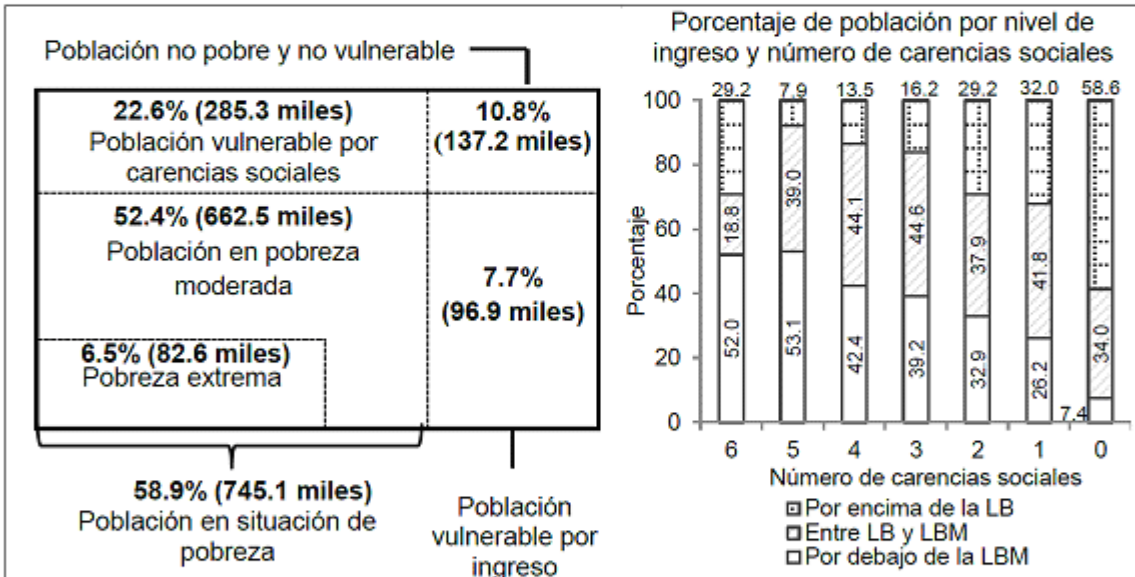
Población no pobre y no vulnerable

22.6% (285.3 miles)
Población vulnerable por carencias sociales

10.8%
(137.2 miles)

52.4% (662.5 miles)
Población en pobreza moderada

7.7%
(96.9 miles)

6.5% (82.6 miles)
Pobreza extrema

58.9% (745.1 miles)
Población en situación de pobreza

Población vulnerable por ingreso

Porcentaje de población por nivel de ingreso y número de carencias sociales

29.2 7.9 13.5 16.2 29.2 32.0 58.6

100
80
60
40
20
0

Porcentaje

52.0 18.8
53.1 39.0
42.4 44.1
39.2 44.6
32.9 37.9
26.2 41.8
7.4 34.0

6 5 4 3 2 1 0
Número de carencias sociales

Por encima de la LB
Entre LB y LBM
Por debajo de la LBM